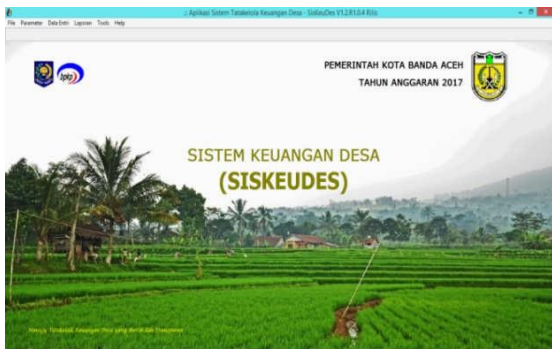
:: Aplikasi Sistem Tatakelola Keuangan Desa - SisKeuDes V1.2.81.0.4 Rilis

File Parameter Data Entri Laporan Tools Help

bpkp

PEMERINTAH KOTA BANDA ACEH
TAHUN ANGGARAN 2017

SISTEM KEUANGAN DESA
(SISKEUDES)

Menuju Tatakelola Keuangan Desa yang Akuntabel Transparan